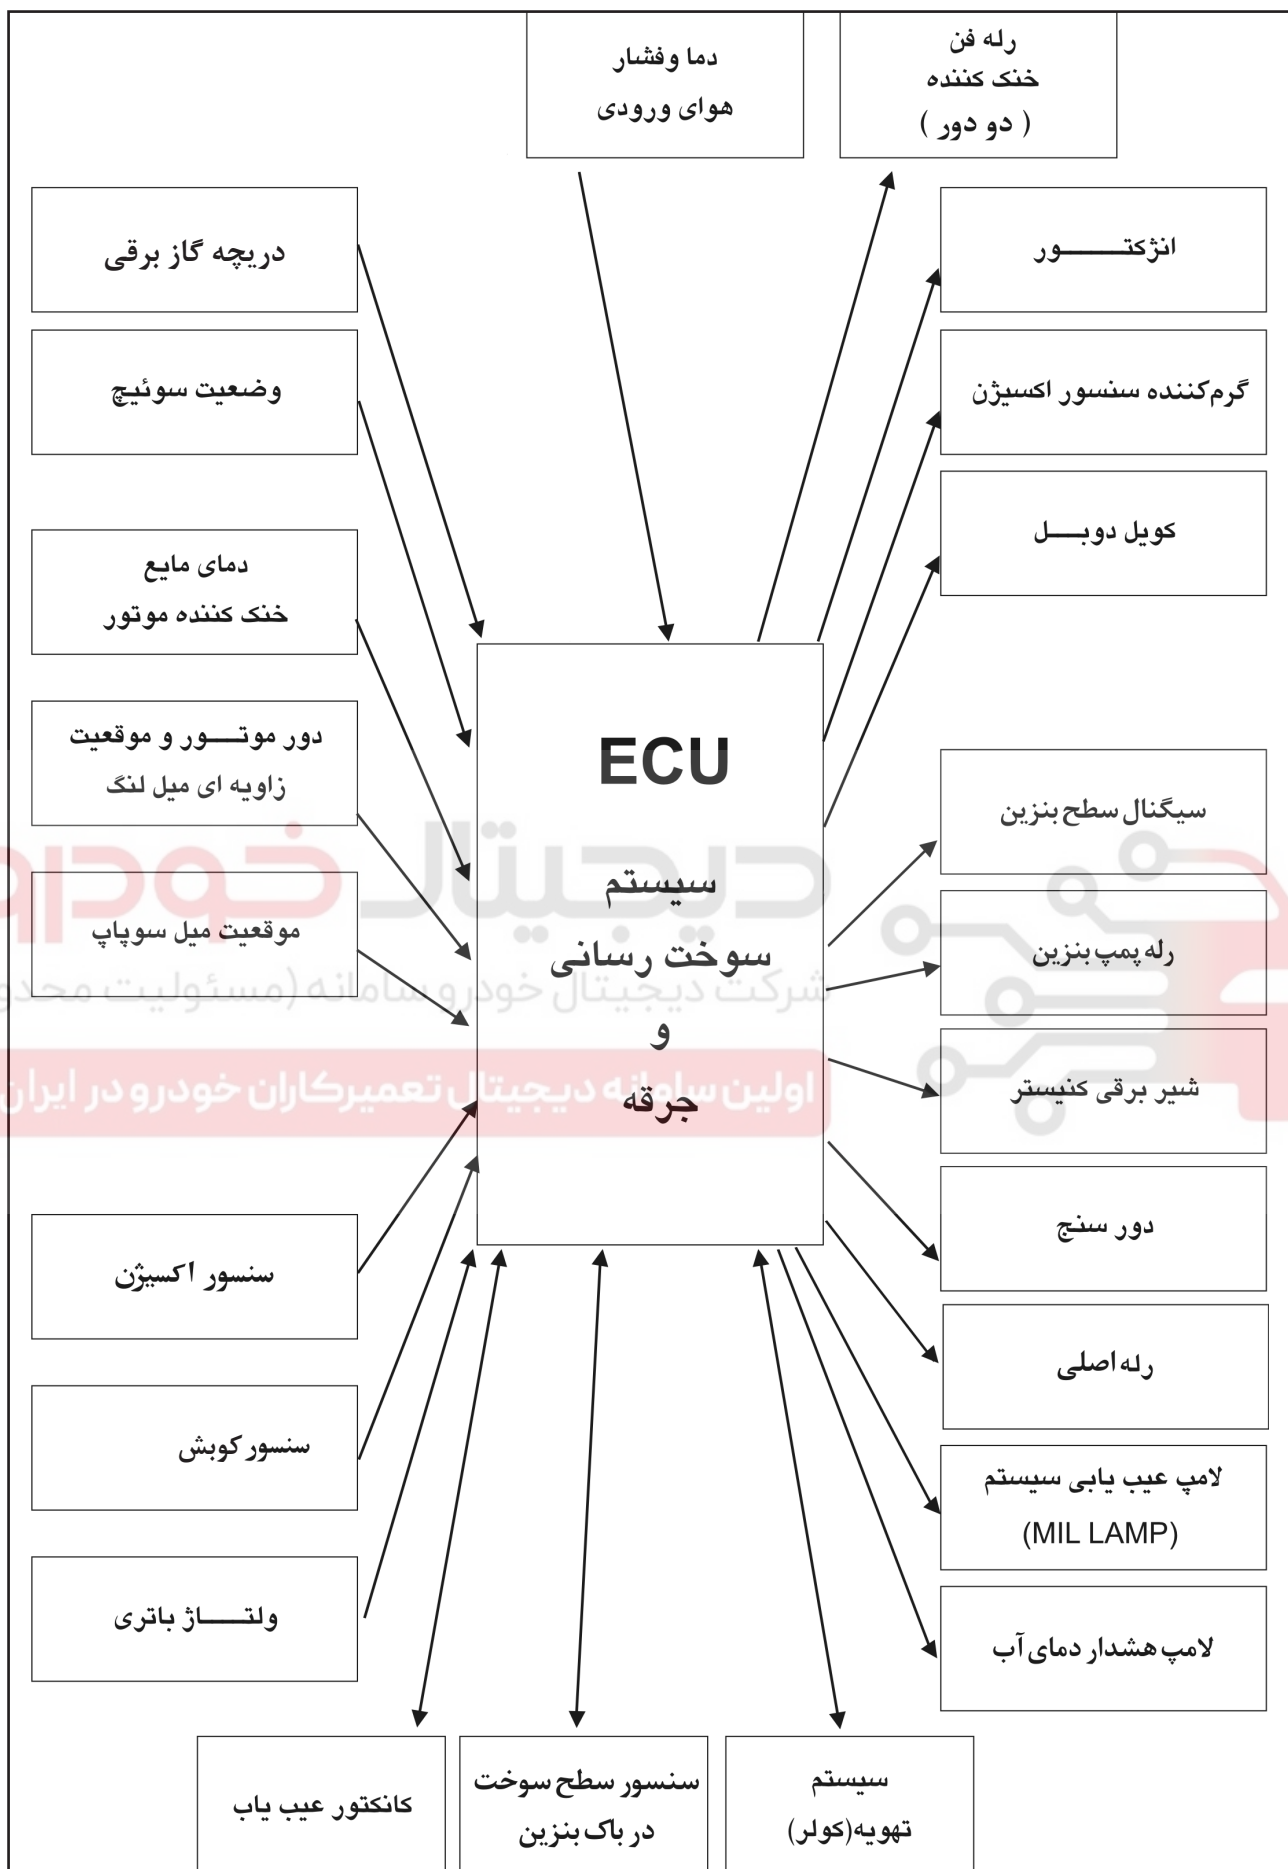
دما وفشار
هوای ورودی

رله فن
خنک کننده
( دو دور )

دریچه گاز برقی

وضعیت سوئیچ

دمای مایع
خنک کننده موتور

دور موتـــور و موقعیت
زاویه ای میل لنگ

موقعیت میل سوپاپ

سنسور اکسیژن

سنسور کوبش

ولتـــاژ باتری

انژکتـــــور

گرم‌کننده سنسور اکسیژن

کویل دوبـــل

ECU

سیستم
سوخت رسانی
و
جرقه

سیگنال سطح بنزین

رله پمپ بنزین

شیر برقی کنیستر

دور سنج

رله اصلی

لامپ عیب یابی سیستم
(MIL LAMP)

لامپ هشدار دمای آب

کانکتور عیب یاب

سنسور سطح سوخت
در باک بنزین

سیستم
تهویه(کولر)

شرکت دیجیتال خودرو سامانه (مسئولیت محدود)
اولین سامانه دیجیتال تعمیرکاران خودرو در ایران